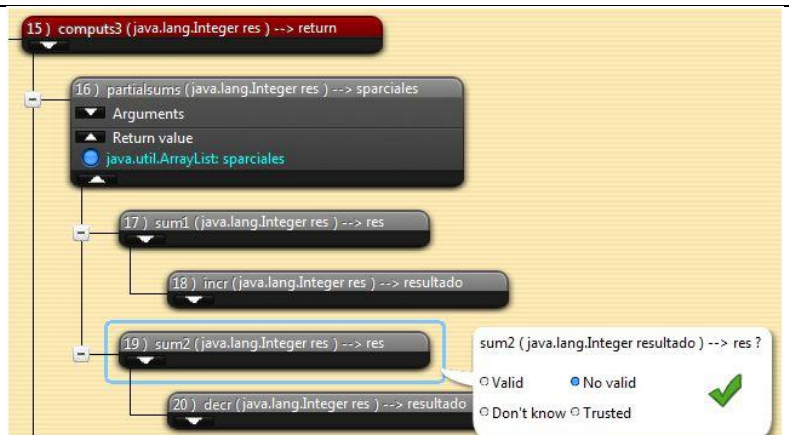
15 ) computs3 ( java.lang.Integer res ) --> return

16 ) partialsums ( java.lang.Integer res ) --> sparciales

Arguments

Return value

java.util.ArrayList: sparciales

17 ) sum1 ( java.lang.Integer res ) --> res

18 ) incr ( java.lang.Integer res ) --> resultado

19 ) sum2 ( java.lang.Integer res ) --> res

20 ) decr ( java.lang.Integer res ) --> resultado

sum2 ( java.lang.Integer resultado ) --> res ?

Valid
No valid
Don't know
Trusted